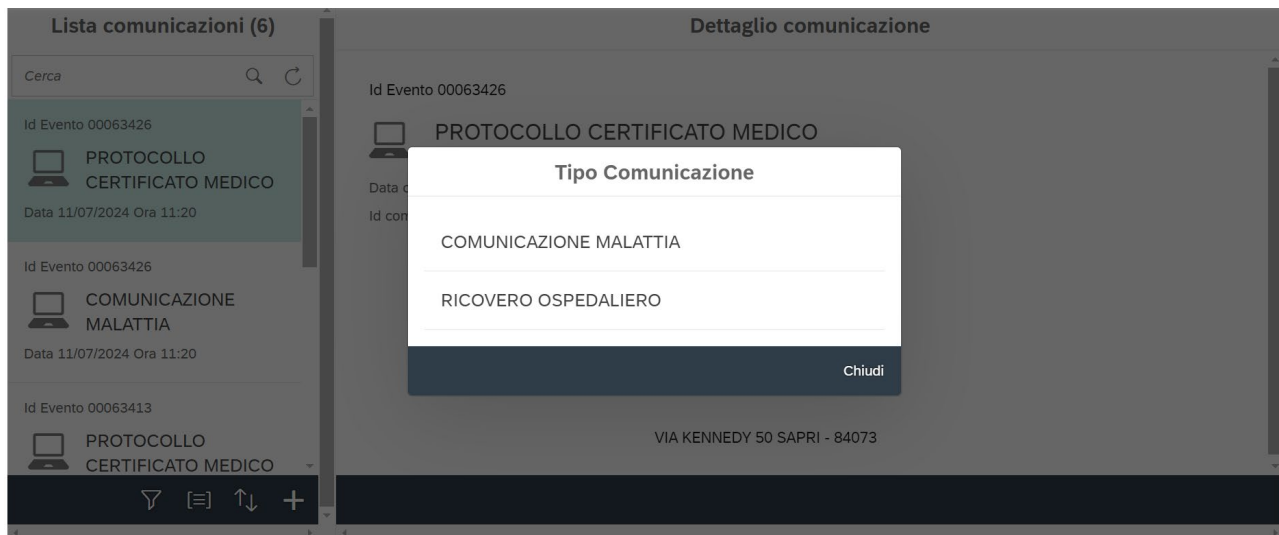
Lista comunicazioni (6)

Cerca

Id Evento 00063426
PROTOCOLLO CERTIFICATO MEDICO
Data 11/07/2024 Ora 11:20

Id Evento 00063426
COMUNICAZIONE MALATTIA
Data 11/07/2024 Ora 11:20

Id Evento 00063413
PROTOCOLLO CERTIFICATO MEDICO

Dettaglio comunicazione

Id Evento 00063426
PROTOCOLLO CERTIFICATO MEDICO
Data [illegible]
Id com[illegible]

Tipo Comunicazione

COMUNICAZIONE MALATTIA

RICOVERO OSPEDALIERO

Chiudi

VIA KENNEDY 50 SAPRI - 84073